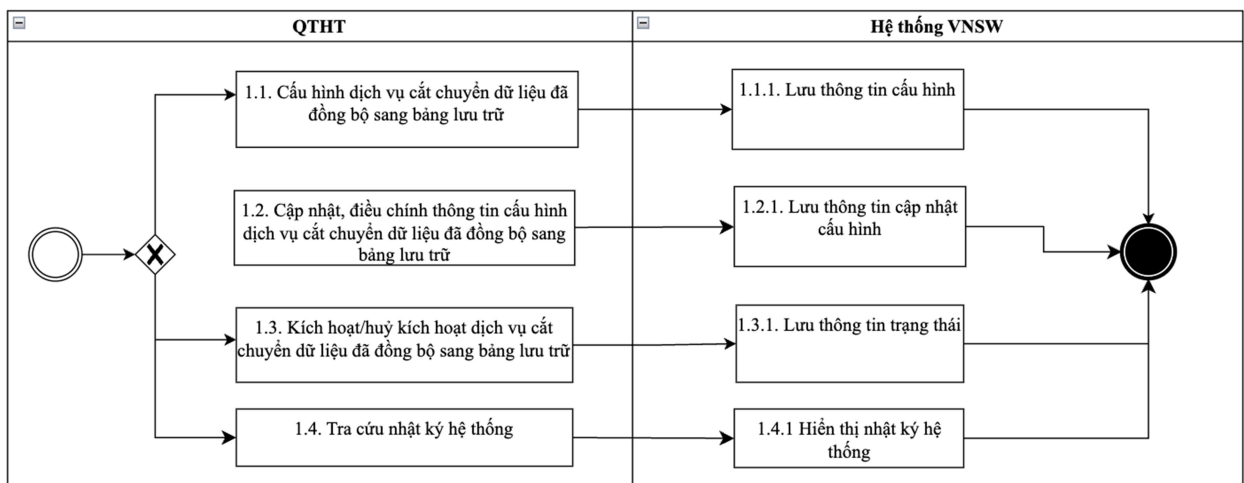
QTHT

Hệ thống VNSW

1.1. Cấu hình dịch vụ cắt chuyển dữ liệu đã đồng bộ sang bảng lưu trữ

1.1.1. Lưu thông tin cấu hình

1.2. Cập nhật, điều chỉnh thông tin cấu hình dịch vụ cắt chuyển dữ liệu đã đồng bộ sang bảng lưu trữ

1.2.1. Lưu thông tin cập nhật cấu hình

1.3. Kích hoạt/huỷ kích hoạt dịch vụ cắt chuyển dữ liệu đã đồng bộ sang bảng lưu trữ

1.3.1. Lưu thông tin trạng thái

1.4. Tra cứu nhật ký hệ thống

1.4.1 Hiển thị nhật ký hệ thống